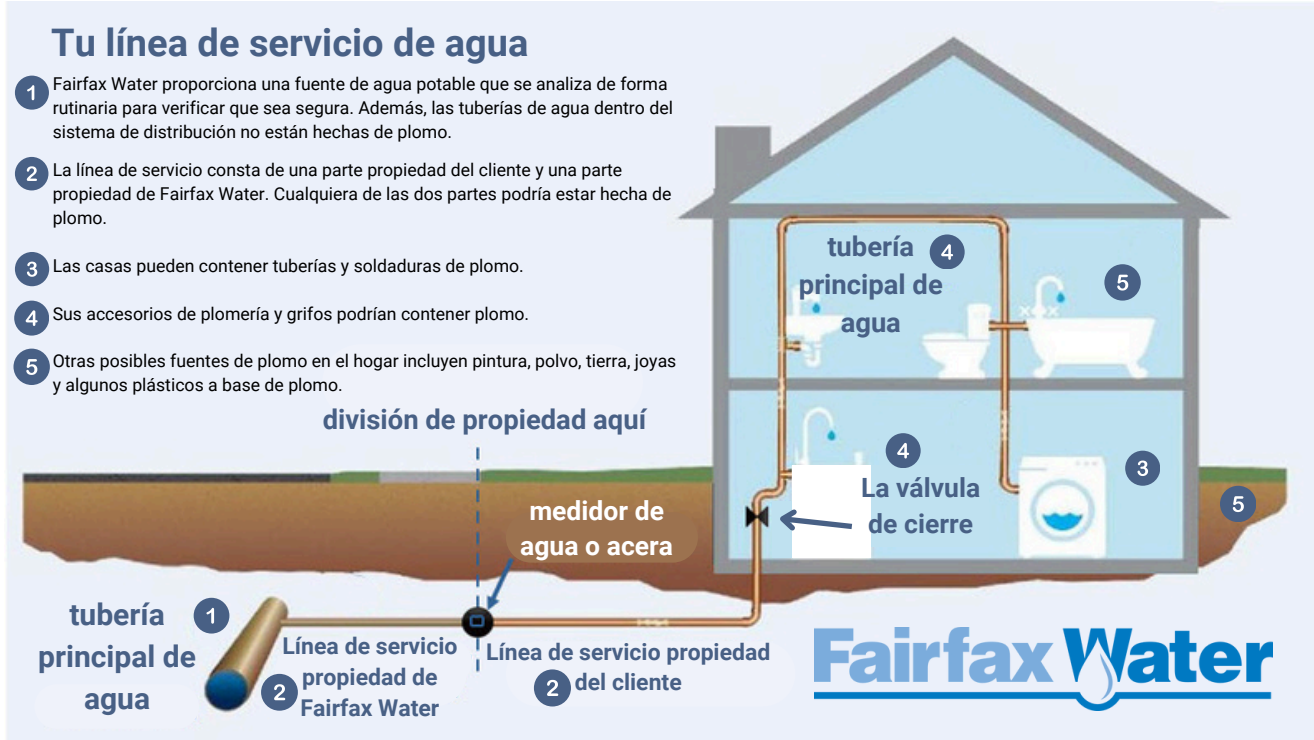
Tu línea de servicio de agua

1 Fairfax Water proporciona una fuente de agua potable que se analiza de forma rutinaria para verificar que sea segura. Además, las tuberías de agua dentro del sistema de distribución no están hechas de plomo.

2 La línea de servicio consta de una parte propiedad del cliente y una parte propiedad de Fairfax Water. Cualquiera de las dos partes podría estar hecha de plomo.

3 Las casas pueden contener tuberías y soldaduras de plomo.

4 Sus accesorios de plomería y grifos podrían contener plomo.

5 Otras posibles fuentes de plomo en el hogar incluyen pintura, polvo, tierra, joyas y algunos plásticos a base de plomo.

tubería principal de agua 4

5

división de propiedad aquí

4 La válvula de cierre

3

5

medidor de agua o acera

tubería principal de agua 1

Línea de servicio propiedad de Fairfax Water 2

Línea de servicio propiedad del cliente 2

Fairfax Water